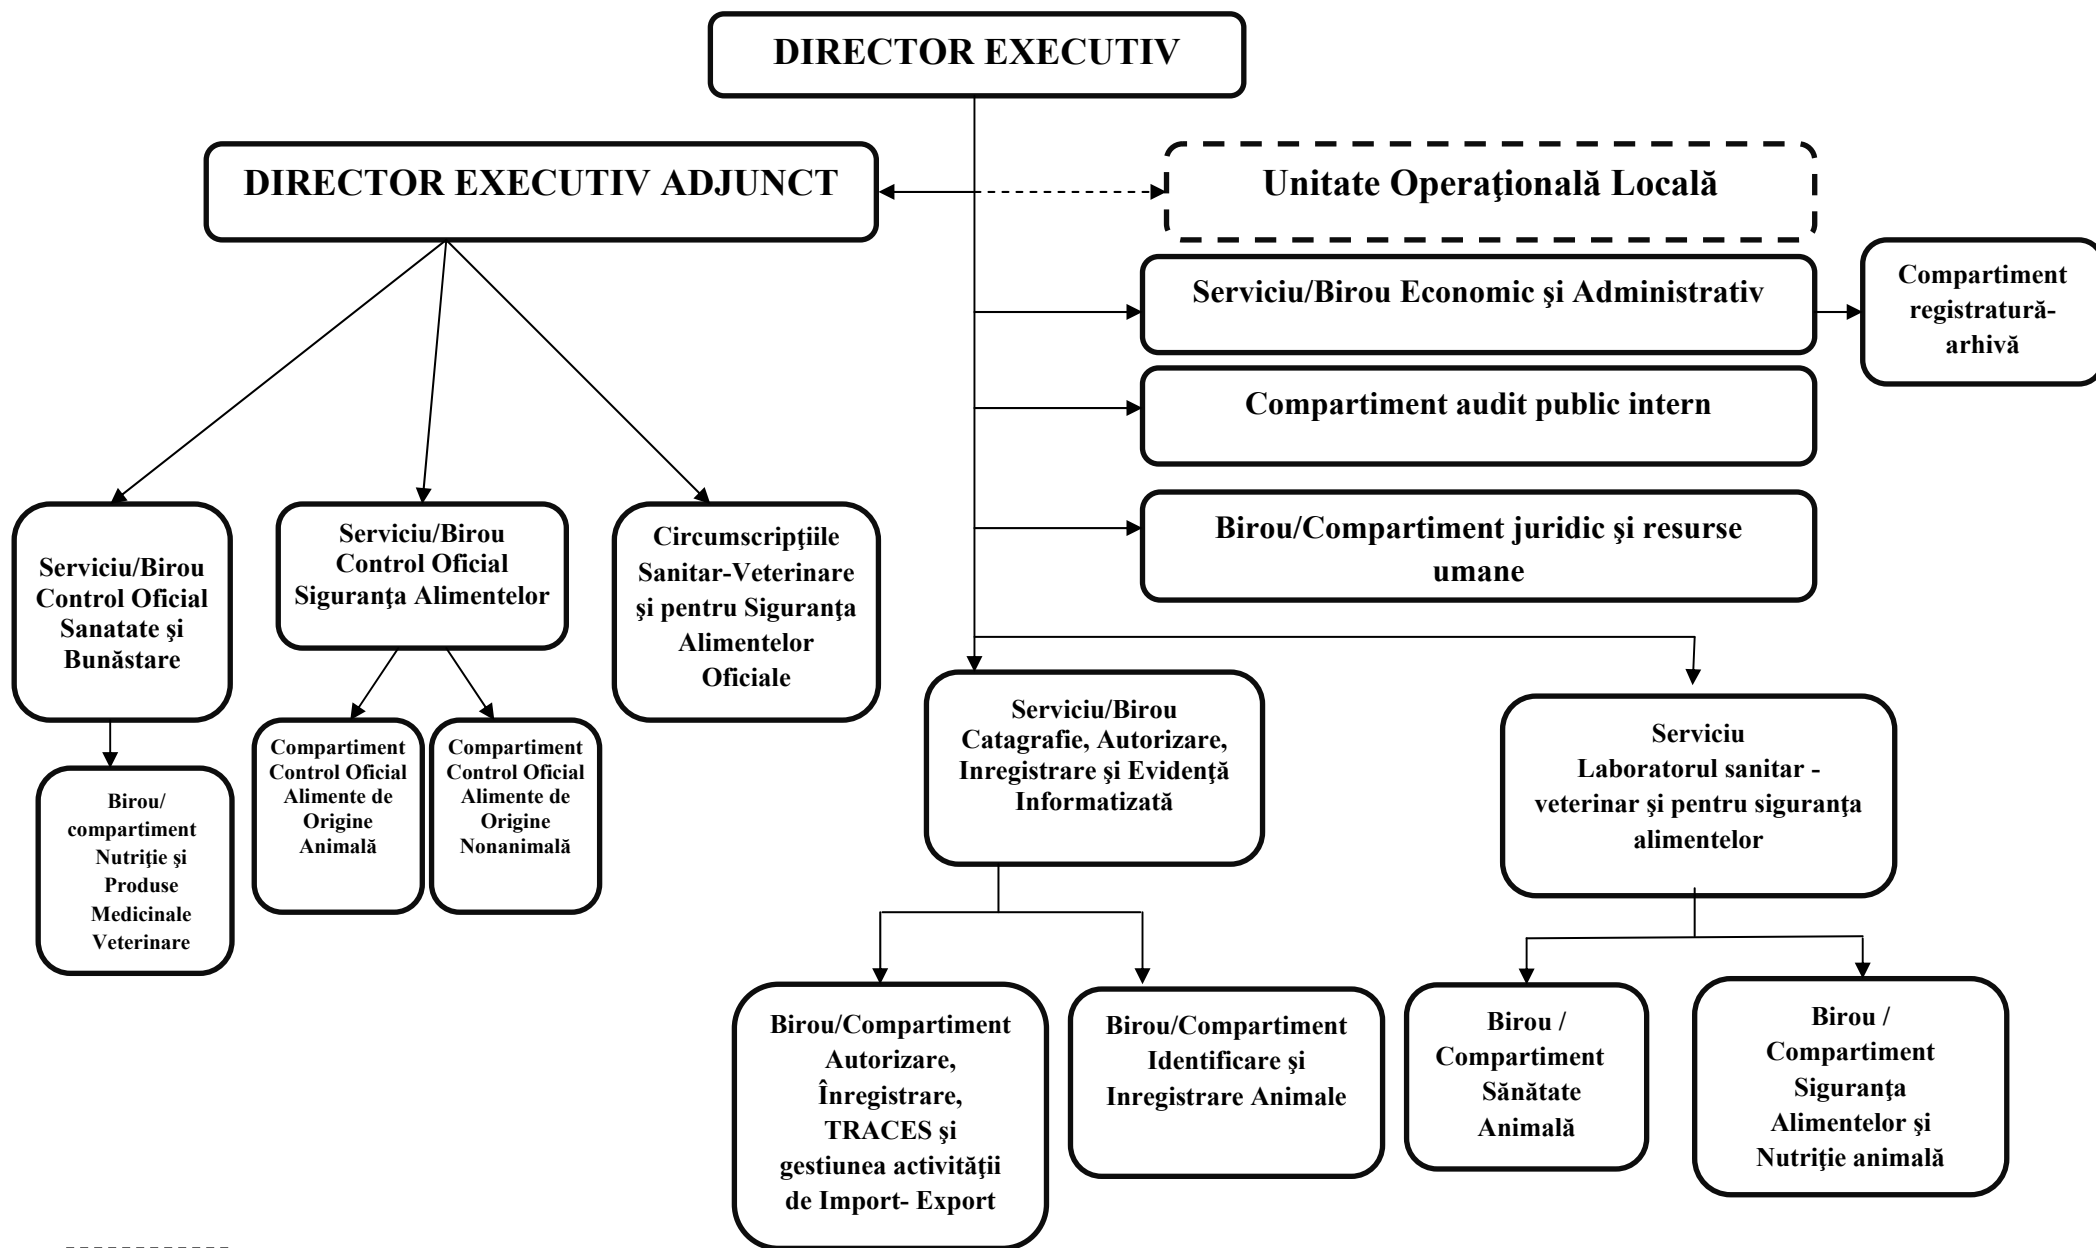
DIRECTOR EXECUTIV

DIRECTOR EXECUTIV ADJUNCT

Unitate Operaţională Locală

Serviciu/Birou Economic şi Administrativ

Compartiment registratură-arhivă

Compartiment audit public intern

Birou/Compartiment juridic şi resurse umane

Serviciu/Birou Control Oficial Sanatate şi Bunăstare

Birou/ compartiment Nutriție și Produse Medicinale Veterinare

Serviciu/Birou Control Oficial Siguranţa Alimentelor

Compartiment Control Oficial Alimente de Origine Animală

Compartiment Control Oficial Alimente de Origine Nonanimală

Circumscripţiile Sanitar-Veterinare şi pentru Siguranţa Alimentelor Oficiale

Serviciu/Birou Catagrafie, Autorizare, Inregistrare şi Evidenţă Informatizată

Birou/Compartiment Autorizare, Înregistrare, TRACES şi gestiunea activității de Import- Export

Birou/Compartiment Identificare şi Inregistrare Animale

Serviciu Laboratorul sanitar - veterinar şi pentru siguranţa alimentelor

Birou / Compartiment Sănătate Animală

Birou / Compartiment Siguranţa Alimentelor şi Nutriţie animală